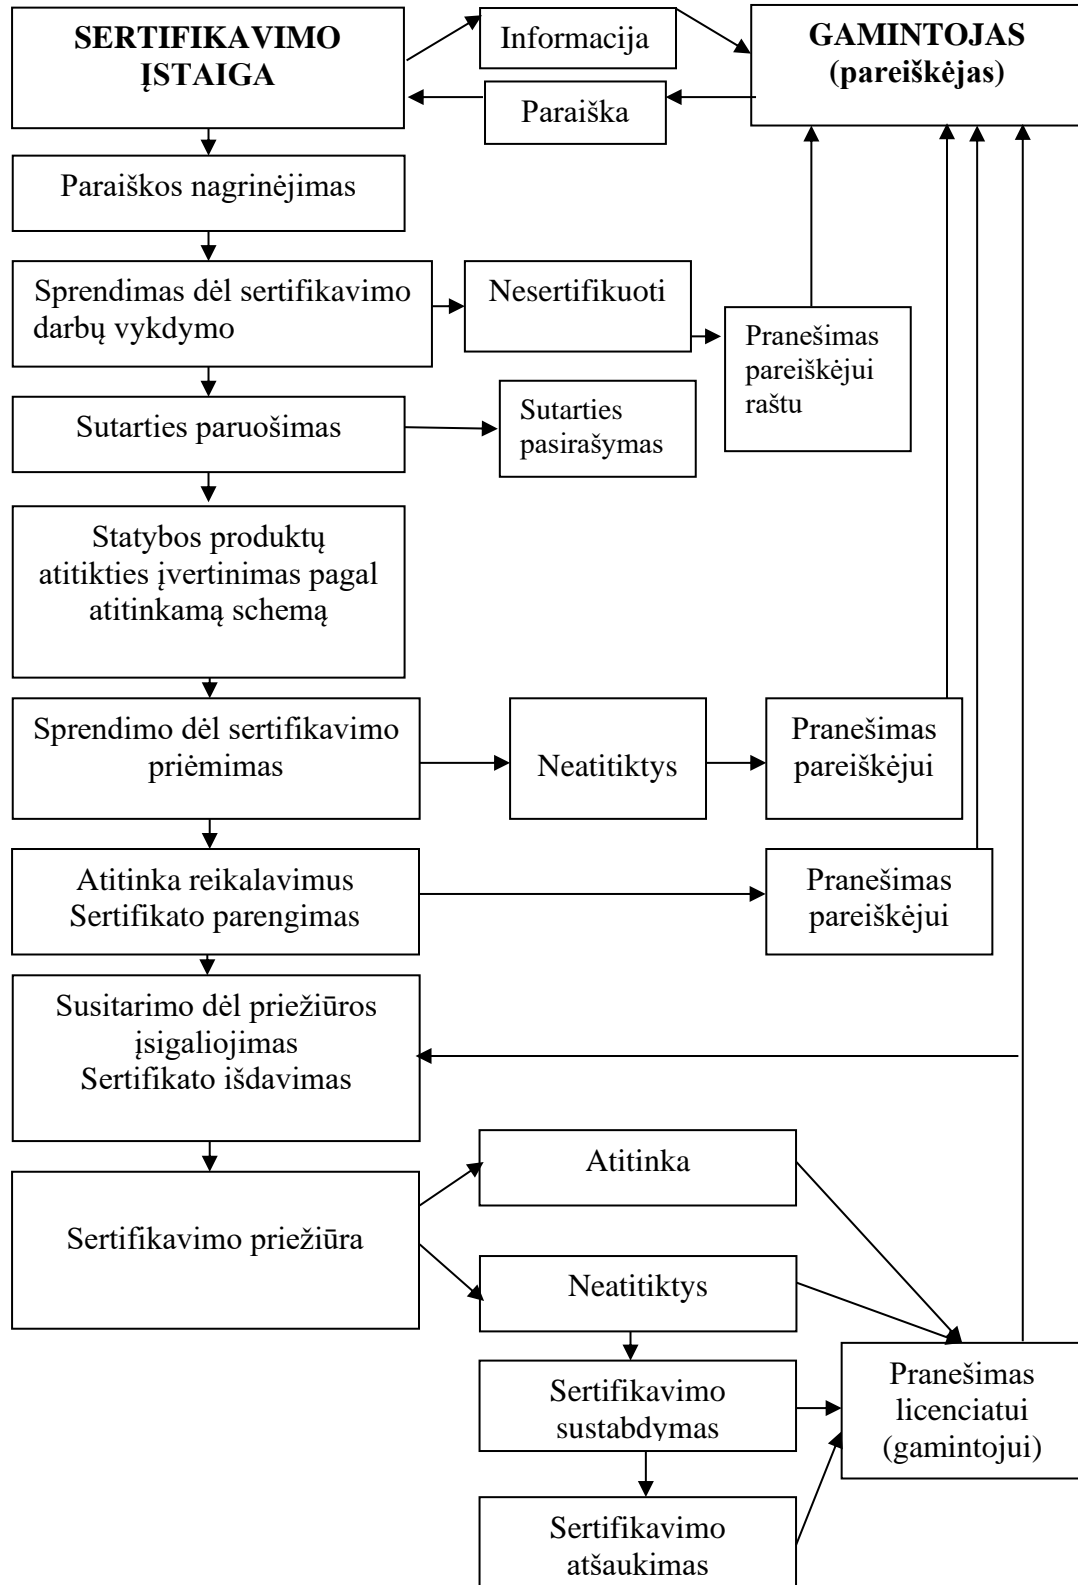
SERTIFIKAVIMO ĮSTAIGA

Informacija

GAMINTOJAS (pareiškėjas)

Paraiška

Paraiškos nagrinėjimas

Sprendimas dėl sertifikavimo darbų vykdymo

Nesertifikuoti

Pranešimas pareiškėjui raštu

Sutarties paruošimas

Sutarties pasirašymas

Statybos produktų atitikties įvertinimas pagal atitinkamą schemą

Sprendimo dėl sertifikavimo priėmimas

Neatitiktys

Pranešimas pareiškėjui

Atitinka reikalavimus Sertifikato parengimas

Pranešimas pareiškėjui

Susitarimo dėl priežiūros įsigaliojimas Sertifikato išdavimas

Sertifikavimo priežiūra

Atitinka

Neatitiktys

Sertifikavimo sustabdymas

Pranešimas licenciatui (gamintojui)

Sertifikavimo atšaukimas